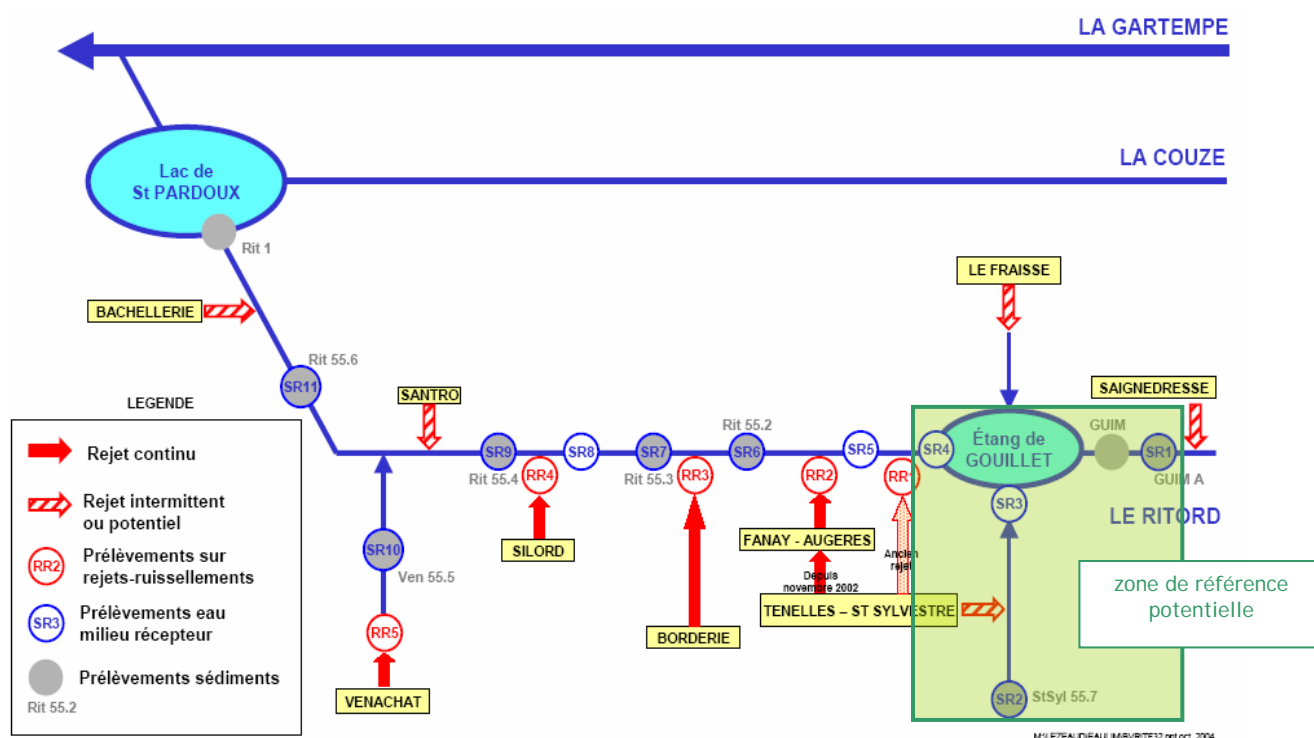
LA GARTEMPE

LA COUZE

Lac de St PARDOUX

Rit 1

BACHELLERIE

Rit 55.6

SR11

LEGENDE

SANTRO

Rit 55.2

SR9

SR8

SR7

SR6

SR5

Rit 55.4

RR4

Rit 55.3

RR3

RR2

RR1

LE FRAISSE

SAIGNEDRESSE

SR4

Étang de GOUILLET

GUIM

SR1

GUIM A

SR3

LE RITORD

Rejet continu

Rejet intermittent ou potentiel

RR2 Prélèvements sur rejets-ruissellements

SR3 Prélèvements eau milieu récepteur

Prélèvements sédiments

Rit 55.2

SR10

Ven 55.5

RR5

VENACHAT

SILORD

BORDERIE

FANAY - AUGERES

Depuis novembre 2002

Ancien rejet

TENELLES – ST SYLVESTRE

zone de référence potentielle

SR2

StSyl 55.7

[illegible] oct. 2004